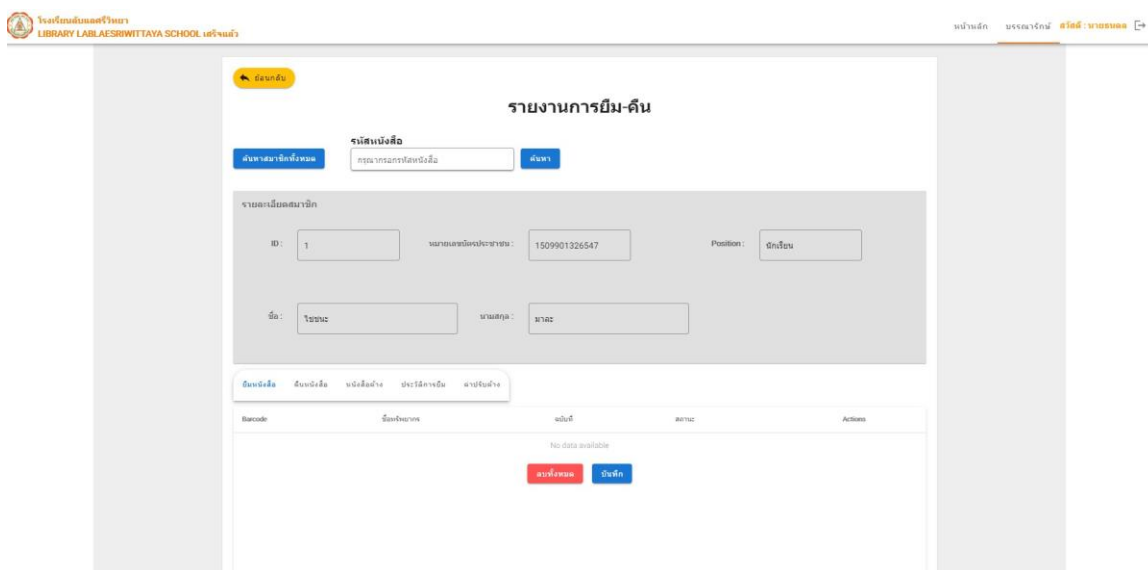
โรงเรียนลับแลศรีวิทยา
LIBRARY LABLAESRIWITTAYA SCHOOL เสร็จแล้ว

หน้าหลัก บรรณารักษ์ สวัสดี : นายธนพล

ย้อนกลับ

รายงานการยืม-คืน

ค้นหาสมาชิกทั้งหมด

รหัสหนังสือ

กรุณากรอกรหัสหนังสือ

ค้นหา

รายละเอียดสมาชิก

ID : 1

หมายเลขบัตรประชาชน : 1509901326547

Position : นักเรียน

ชื่อ : ไชยนะ

นามสกุล : มาละ

ยืมหนังสือ คืนหนังสือ หนังสือค้าง ประวัติการยืม ค่าปรับค้าง

| Barcode | ชื่อทรัพยากร | ฉบับที่ | สถานะ | Actions |
|---|---|---|---|---|
| No data available | | | | |

ลบทั้งหมด บันทึก